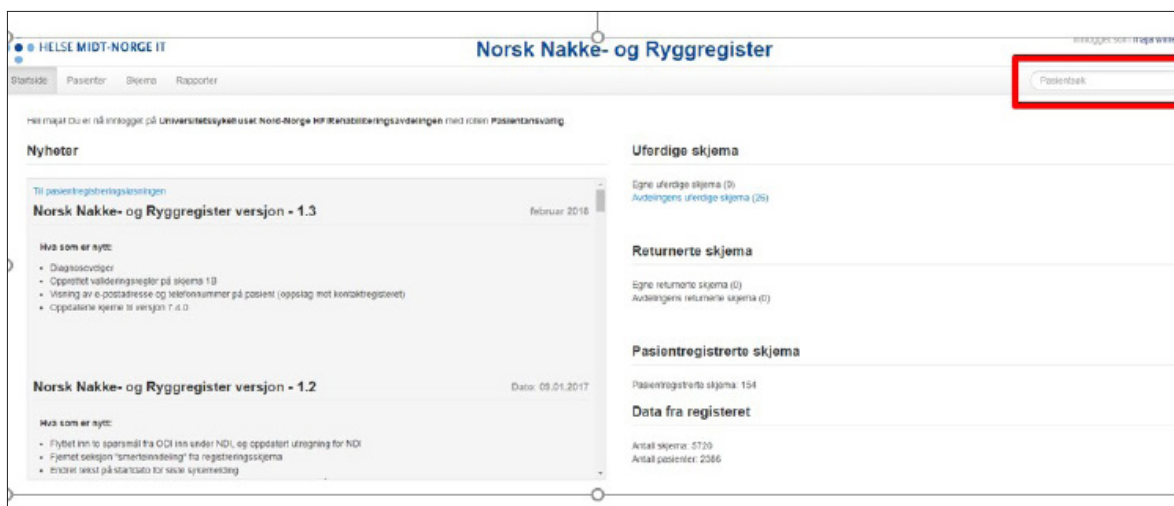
HELSE MIDT-NORGE IT

Norsk Nakke- og Ryggregister

Innlogget som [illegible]

Startside Pasienter Skjema Rapporter

Pasientsøk

Hei maja! Du er nå innlogget på Universitetssykehuset Nord-Norge HF/Rehabiliteringsavdelingen med rollen Pasientansvarlig

Nyheter

Til pasientregistreringsløsningen

Norsk Nakke- og Ryggregister versjon - 1.3

februar 2018

Hva som er nytt:

- Diagnosevelger
- Opprettet valideringsregler på skjema 1B
- Visning av e-postadresse og telefonnummer på pasient (oppslag mot kontaktregisteret)
- Oppdaterte skjema til versjon 1.4.0

Norsk Nakke- og Ryggregister versjon - 1.2

Dato: 09.01.2017

Hva som er nytt:

- Flyttet inn to spørsmål fra ODI inn under NDI, og oppdatert utregning for NDI
- Fjernet seksjon "smerteinndeling" fra registreringsskjema
- Endret tekst på startdato for siste sykemelding

Uferdige skjema

Egne uferdige skjema (0)
Avdelingens uferdige skjema (26)

Returnerte skjema

Egne returnerte skjema (0)
Avdelingens returnerte skjema (0)

Pasientregistrerte skjema

Pasientregistrerte skjema: 154

Data fra registeret

Antall skjema: 5720
Antall pasienter: 2386